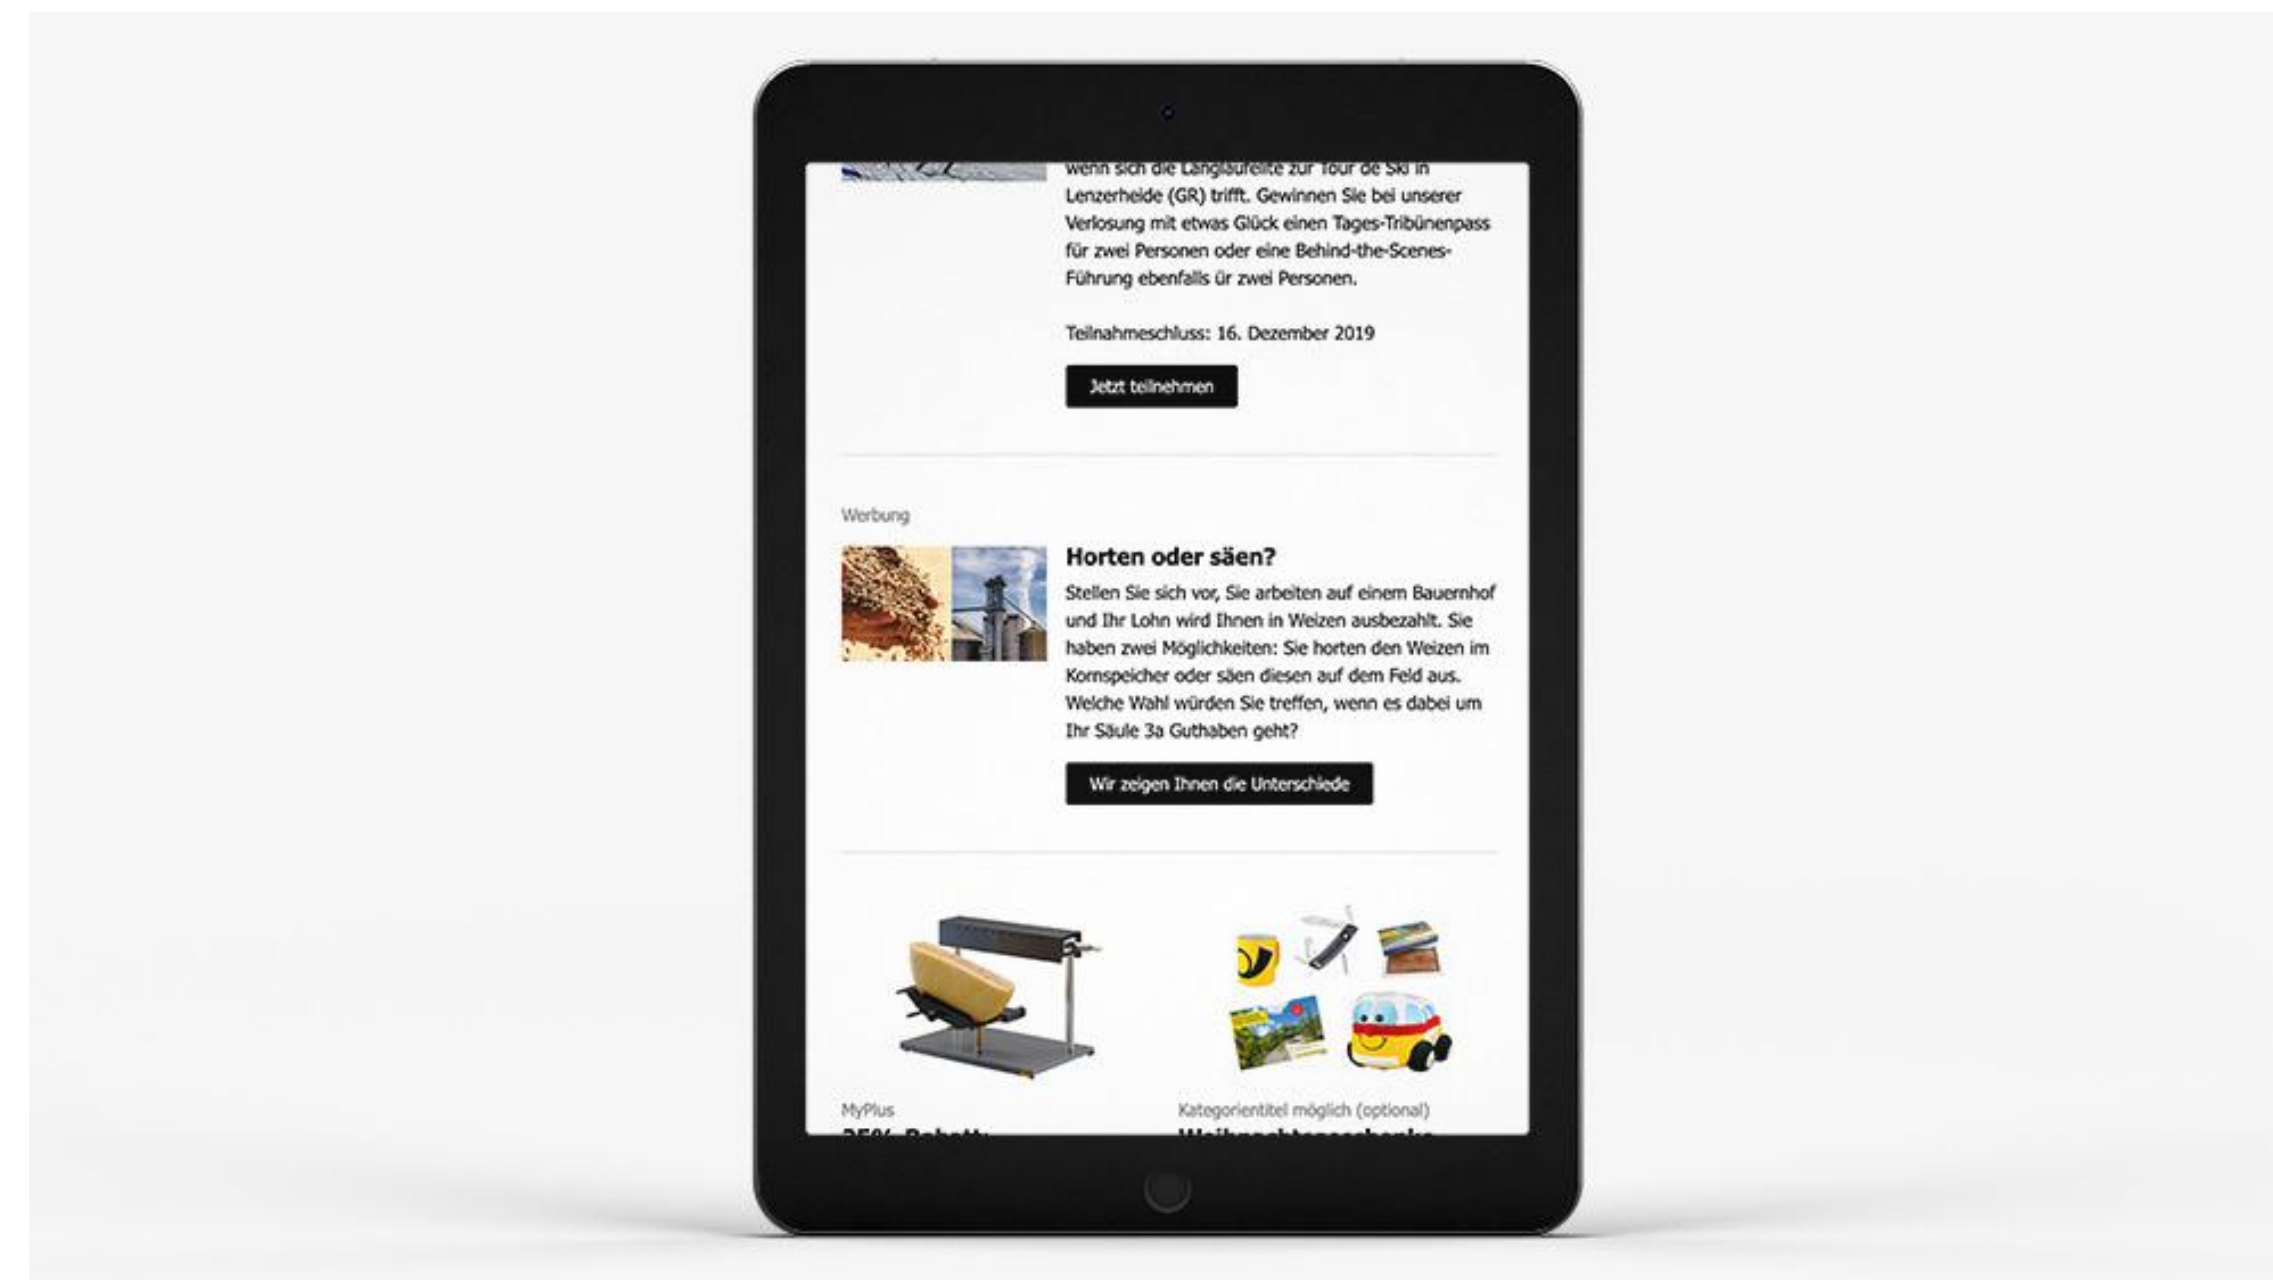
wenn sich die Langlaufelite zur Tour de Ski in Lenzerheide (GR) trifft. Gewinnen Sie bei unserer Verlosung mit etwas Glück einen Tages-Tribünenpass für zwei Personen oder eine Behind-the-Scenes-Führung ebenfalls ür zwei Personen.

Teilnahmeschluss: 16. Dezember 2019

Jetzt teilnehmen

Werbung

**Horten oder säen?**

Stellen Sie sich vor, Sie arbeiten auf einem Bauernhof und Ihr Lohn wird Ihnen in Weizen ausbezahlt. Sie haben zwei Möglichkeiten: Sie horten den Weizen im Kornspeicher oder säen diesen auf dem Feld aus. Welche Wahl würden Sie treffen, wenn es dabei um Ihr Säule 3a Guthaben geht?

Wir zeigen Ihnen die Unterschiede

MyPlus

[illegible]

Kategorientitel möglich (optional)

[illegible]